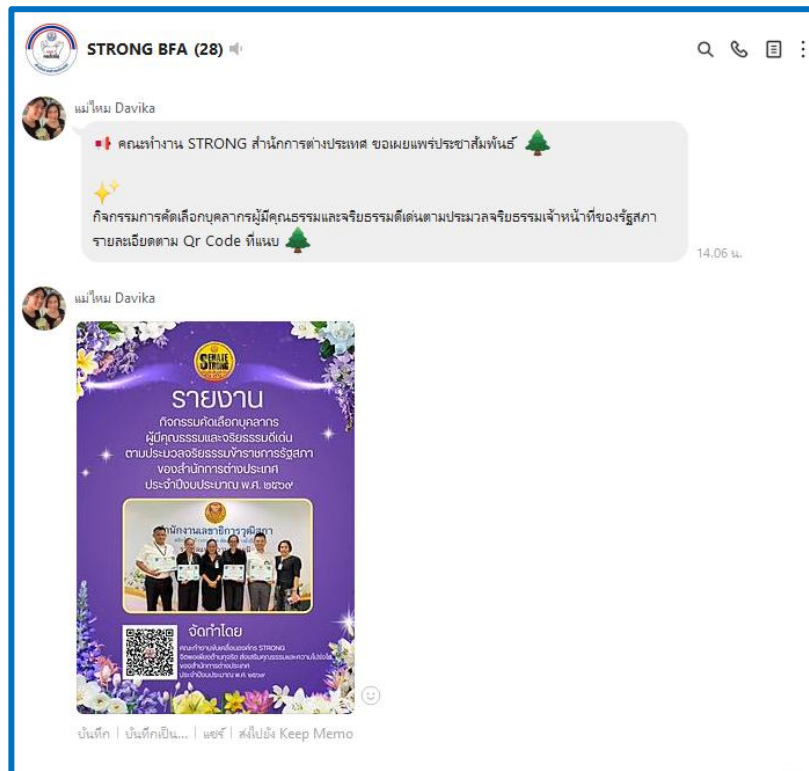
STRONG BFA (28)

แม่ไหม Davika

คณะทำงาน STRONG สำนักการต่างประเทศ ขอเผยแพร่ประชาสัมพันธ์ 🌲

✨
กิจกรรมการคัดเลือกบุคลากรผู้มีคุณธรรมและจริยธรรมดีเด่นตามประมวลจริยธรรมเจ้าหน้าที่ของรัฐสภา รายละเอียดตาม Qr Code ที่แนบ 🌲

14.06 น.

แม่ไหม Davika

SENATE STRONG

รายงาน
กิจกรรมคัดเลือกบุคลากร
ผู้มีคุณธรรมและจริยธรรมดีเด่น
ตามประมวลจริยธรรมข้าราชการรัฐสภา
ของสำนักการต่างประเทศ
ประจำปีงบประมาณ พ.ศ. ๒๕๖๙

สำนักงานเลขาธิการวุฒิสภา

จัดทำโดย
คณะทำงานขับเคลื่อนองค์กร STRONG
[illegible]
ของสำนักการต่างประเทศ
ประจำปีงบประมาณ พ.ศ. ๒๕๖๙

บันทึก | บันทึกเป็น... | แชร์ | ส่งไปยัง Keep Memo